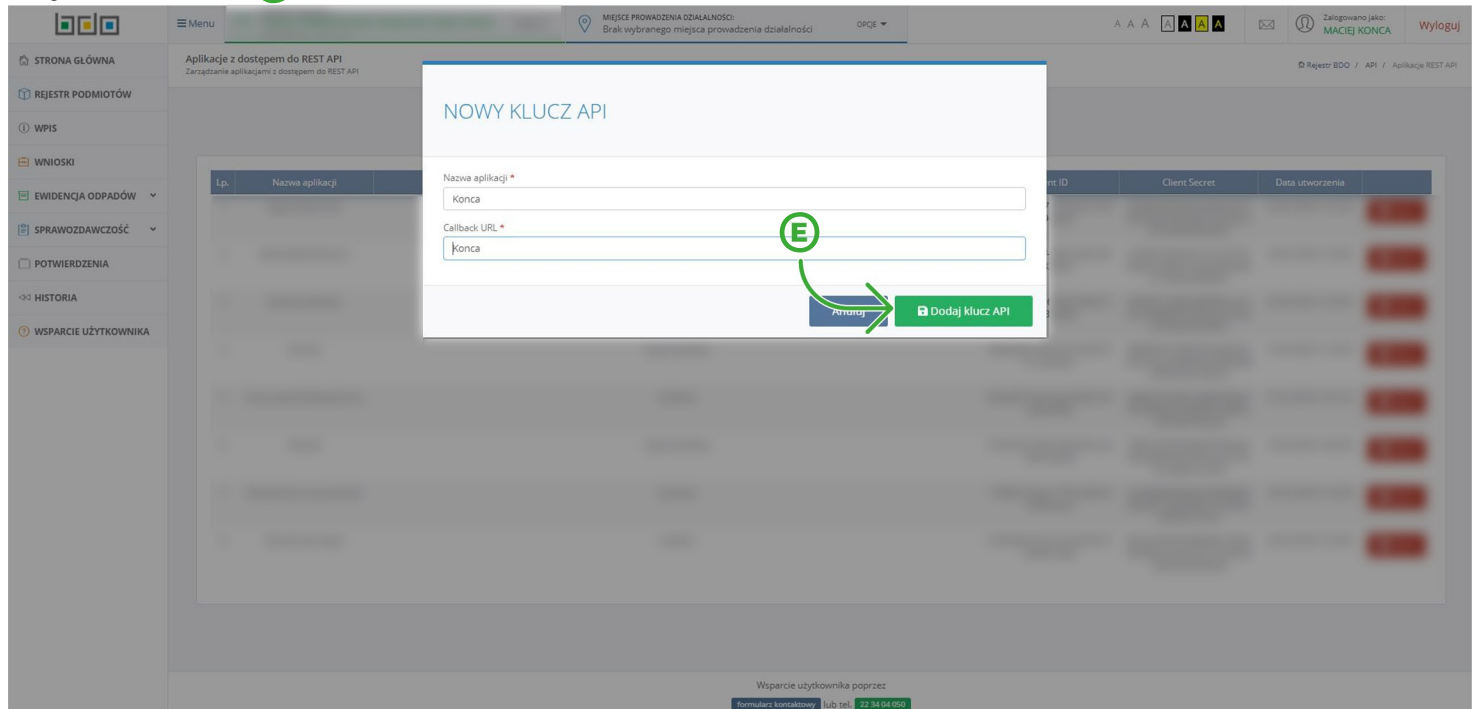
≡ Menu

MIEJSCE PROWADZENIA DZIAŁALNOŚCI:
Brak wybranego miejsca prowadzenia działalności

OPCJE ▾

A A A A A A A

Zalogowano jako:
MACIEJ KONCA

Wyloguj

STRONA GŁÓWNA
REJESTR PODMIOTÓW
WPIS
WNIOSKI
EWIDENCJA ODPADÓW
SPRAWOZDAWCZOŚĆ
POTWIERDZENIA
HISTORIA
WSPARCIE UŻYTKOWNIKA

Aplikacje z dostępem do REST API
Zarządzanie aplikacjami z dostępem do REST API

Rejestr BDO / API / Aplikacje REST API

| Lp. | Nazwa aplikacji | ent ID | Client Secret | Data utworzenia |
|---|---|---|---|---|

NOWY KLUCZ API

Nazwa aplikacji *
Konca

Callback URL *
Konca

E

Anuluj

Dodaj klucz API

Wsparcie użytkownika poprzez
formularz kontaktowy lub tel. 22 34 04 050